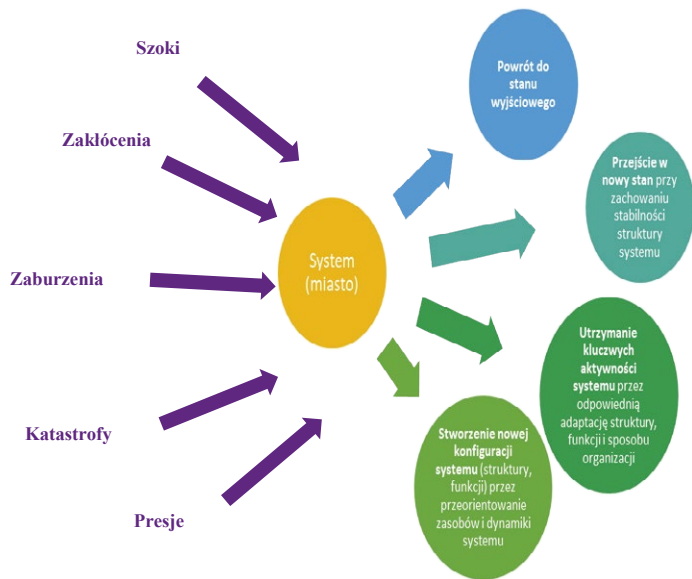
Szoki

Zakłócenia

Zaburzenia

Katastrofy

Presje

System (miasto)

Powrót do stanu wyjściowego

Przejście w nowy stan przy zachowaniu stabilności struktury systemu

Utrzymanie kluczwych aktywności systemu przez odpowiednią adaptację struktury, funkcji i sposobu organizacji

Stworzenie nowej konfiguracji systemu (struktury, funkcji) przez przeorientowanie zasobów i dynamiki systemu